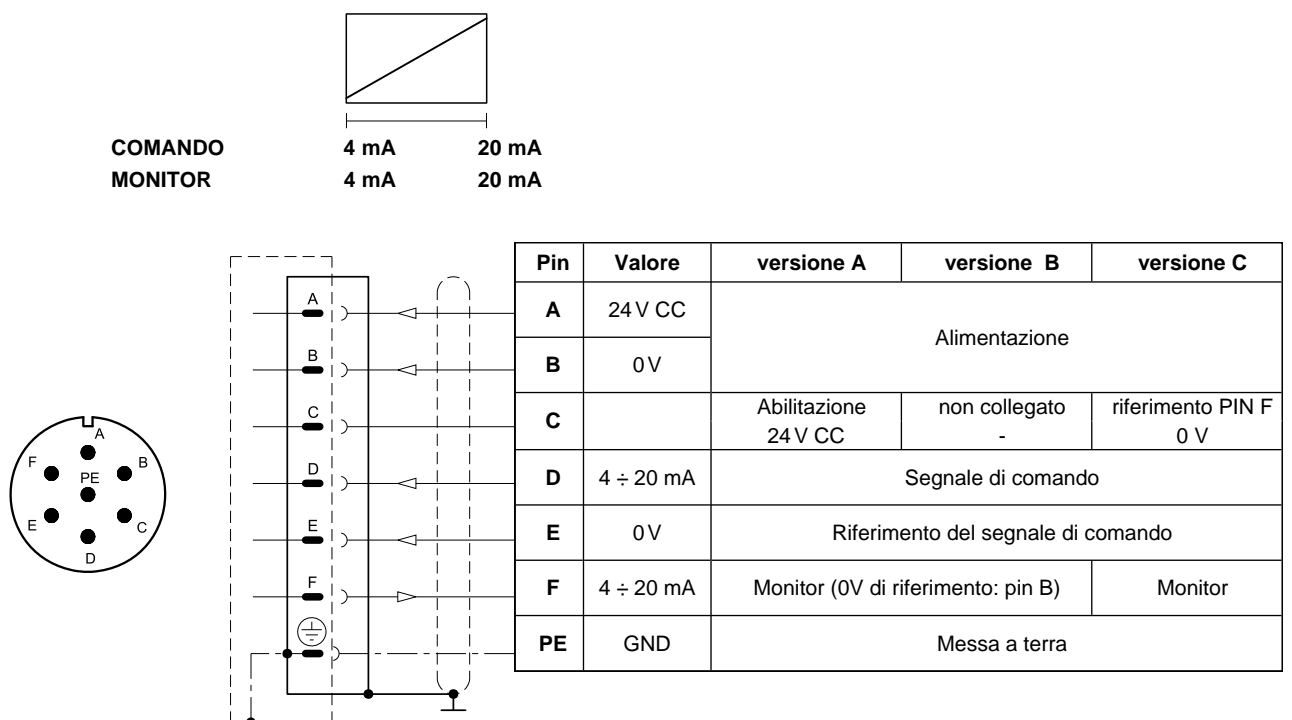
COMANDO 4 mA 20 mA
MONITOR 4 mA 20 mA

A
F PE B
E C
D

A
B
C
D
E
F

| Pin | Valore | versione A | versione B | versione C |
|---|---|---|---|---|
| A | 24 V CC | Alimentazione | | |
| B | 0 V | | | |
| C | | Abilitazione 24 V CC | non collegato - | riferimento PIN F 0 V |
| D | 4 ÷ 20 mA | Segnale di comando | | |
| E | 0 V | Riferimento del segnale di comando | | |
| F | 4 ÷ 20 mA | Monitor (0V di riferimento: pin B) | | Monitor |
| PE | GND | Messa a terra | | |